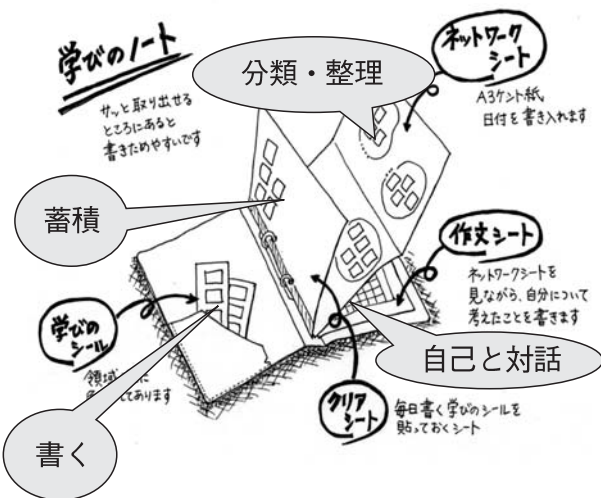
学びのノート

サッと取り出せるところにあると書きためやすいです

分類・整理

ネットワークシート

A3ケント紙
日付を書き入れます

蓄積

作文シート

ネットワークシートを見ながら、自分について考えたことを書きます

学びのシール

領域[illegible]に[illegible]てあります

自己と対話

クリアシート

毎日書く学びのシールを貼っておくシート

書く